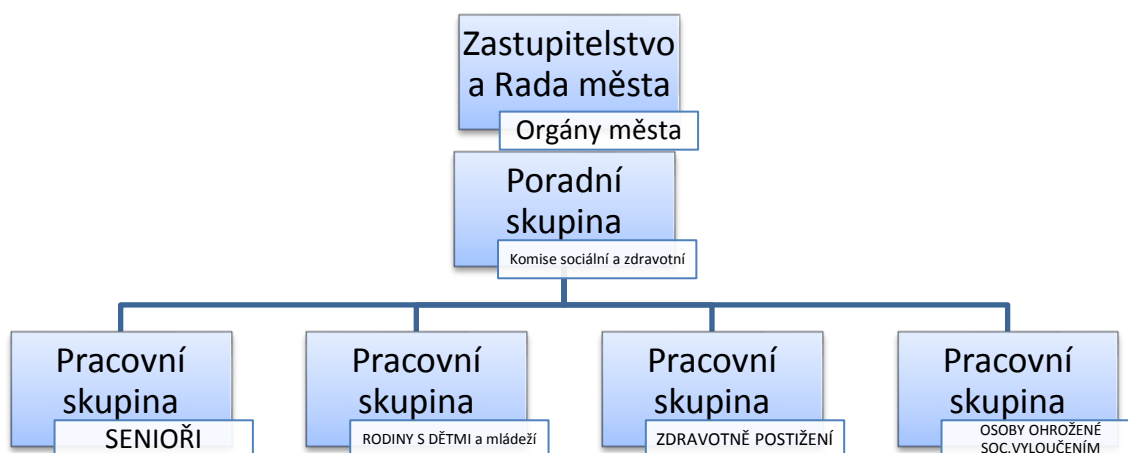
Zastupitelstvo a Rada města

Orgány města

Poradní skupina

Komise sociální a zdravotní

Pracovní skupina

SENIOŘI

Pracovní skupina

RODINY S DĚTMI a mládeží

Pracovní skupina

ZDRAVOTNĚ POSTIŽENÍ

Pracovní skupina

OSOBY OHROŽENÉ SOC.VYLOUČENÍM